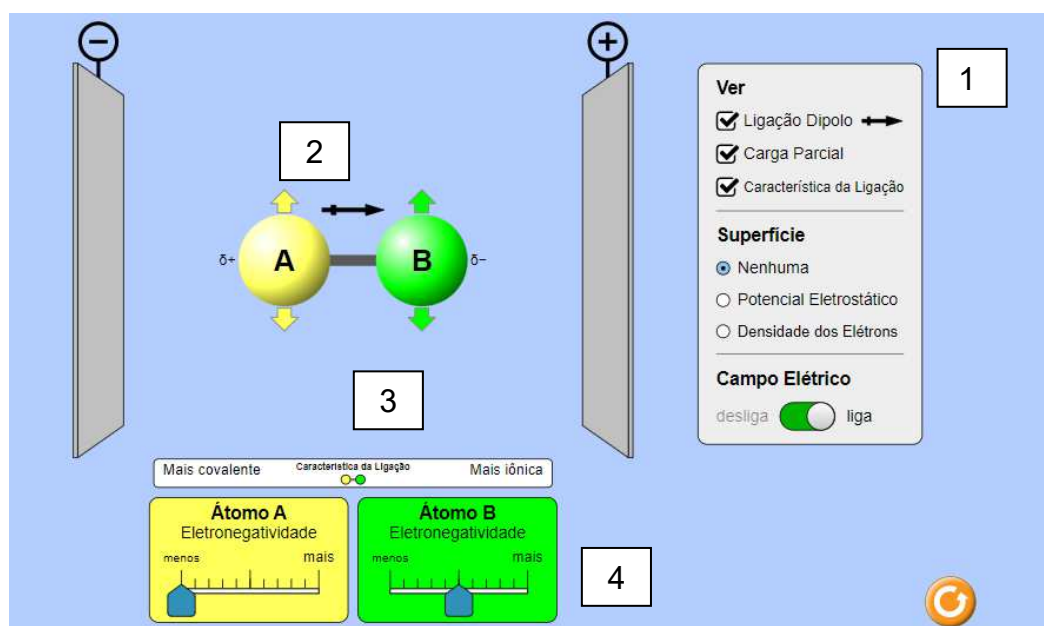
1

Ver
Ligação Dipolo
Carga Parcial
Característica da Ligação

Superfície
Nenhuma
Potencial Eletrostático
Densidade dos Elétrons

Campo Elétrico
desliga liga

2

δ+ A B δ−

3

Mais covalente Característica da Ligação Mais iônica

Átomo A
Eletronegatividade
menos mais

Átomo B
Eletronegatividade
menos mais

4